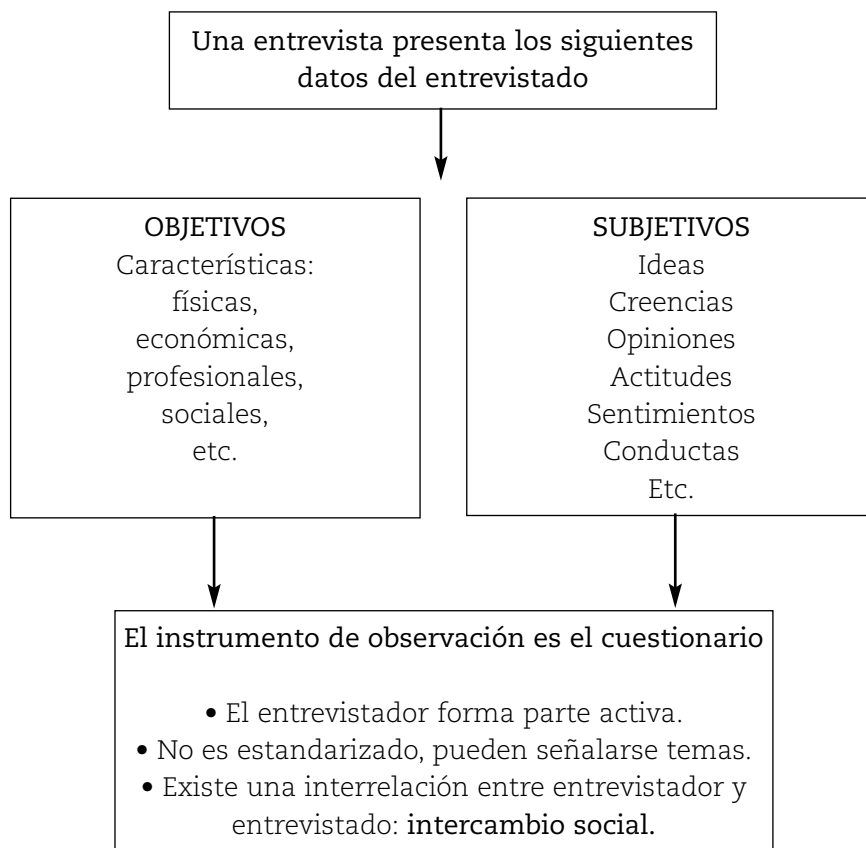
Una entrevista presenta los siguientes datos del entrevistado

OBJETIVOS
Características:
físicas,
económicas,
profesionales,
sociales,
etc.

SUBJETIVOS
Ideas
Creencias
Opiniones
Actitudes
Sentimientos
Conductas
Etc.

El instrumento de observación es el cuestionario

• El entrevistador forma parte activa.
• No es estandarizado, pueden señalarse temas.
• Existe una interrelación entre entrevistador y entrevistado: intercambio social.